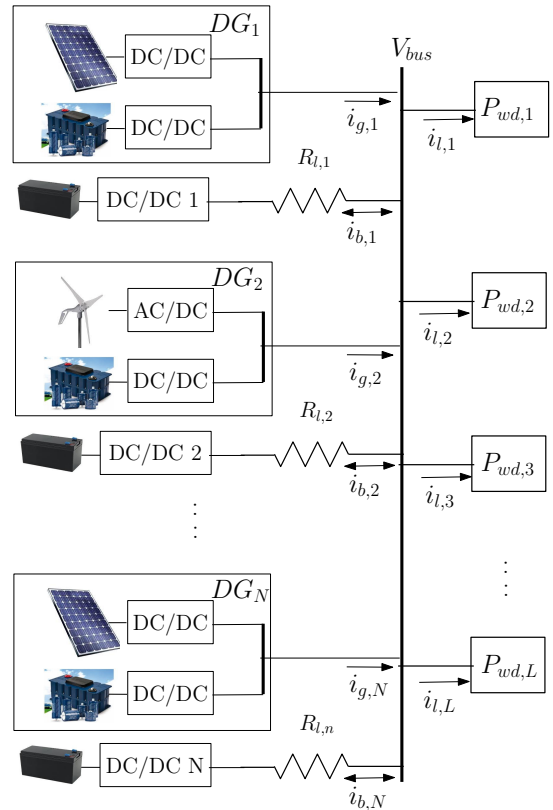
$DG_1$

DC/DC

DC/DC

$V_{bus}$

$i_{g,1}$

$P_{wd,1}$

$i_{l,1}$

$R_{l,1}$

DC/DC 1

$i_{b,1}$

$DG_2$

AC/DC

DC/DC

$P_{wd,2}$

$i_{l,2}$

$i_{g,2}$

$R_{l,2}$

DC/DC 2

$P_{wd,3}$

$i_{b,2}$

$i_{l,3}$

$DG_N$

DC/DC

DC/DC

$P_{wd,L}$

$i_{g,N}$

$i_{l,L}$

$R_{l,n}$

DC/DC N

$i_{b,N}$